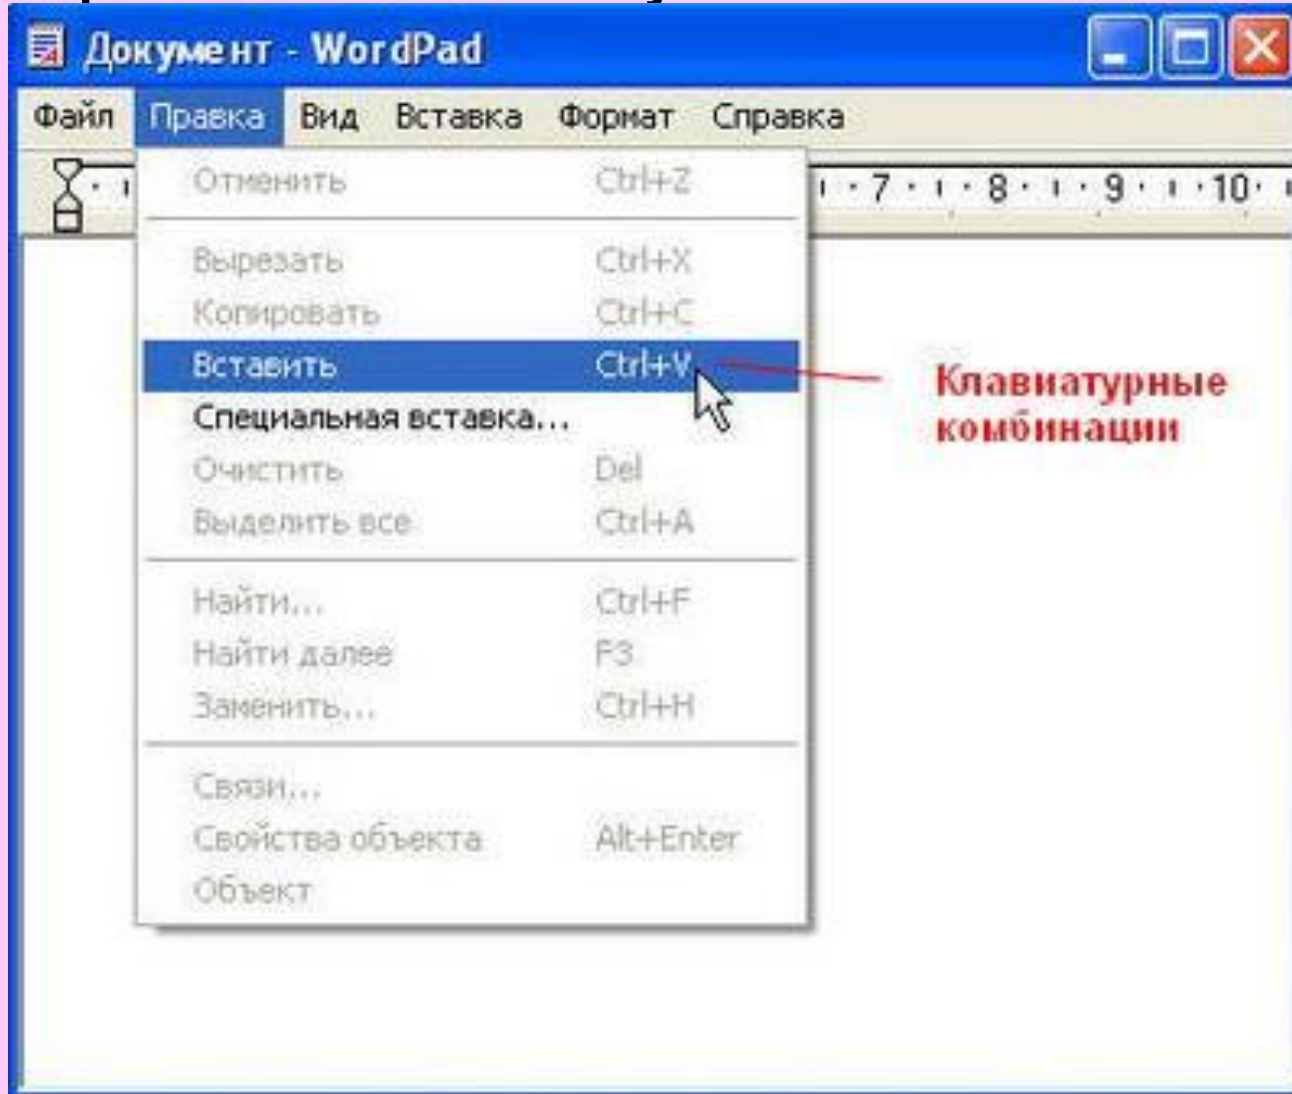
Документ - WordPad

Файл Правка Вид Вставка Формат Справка

7 · 8 · 9 · 10

Отменить Ctrl+Z

Вырезать Ctrl+X
Копировать Ctrl+C
Вставить Ctrl+V
Специальная вставка...
Очистить Del
Выделить все Ctrl+A

Найти... Ctrl+F
Найти далее F3
Заменить... Ctrl+H

Связи...
Свойства объекта Alt+Enter
Объект

Клавиатурные комбинации